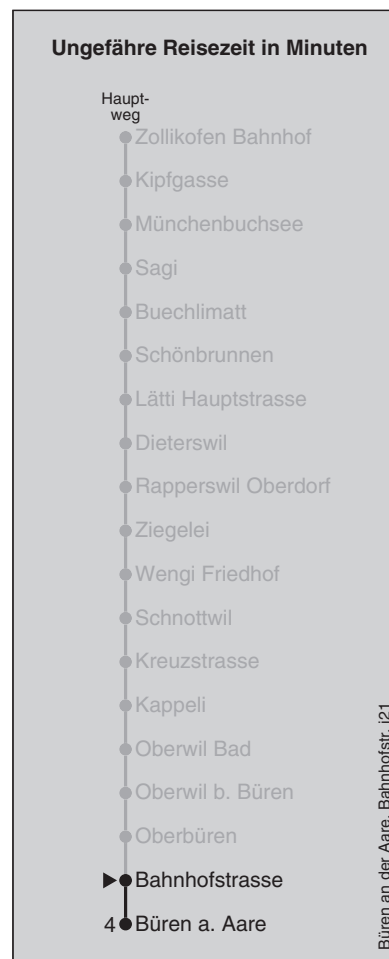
Ungefähre Reisezeit in Minuten

Hauptweg

Zollikofen Bahnhof
Kipfgasse
Münchenbuchsee
Sagi
Buechlimatt
Schönbrunnen
Lätti Hauptstrasse
Dieterswil
Rapperswil Oberdorf
Ziegelei
Wengi Friedhof
Schnottwil
Kreuzstrasse
Kappeli
Oberwil Bad
Oberwil b. Büren
Oberbüren
Bahnhofstrasse
4 Büren a. Aare

Büren an der Aare, Bahnhofstr. i21